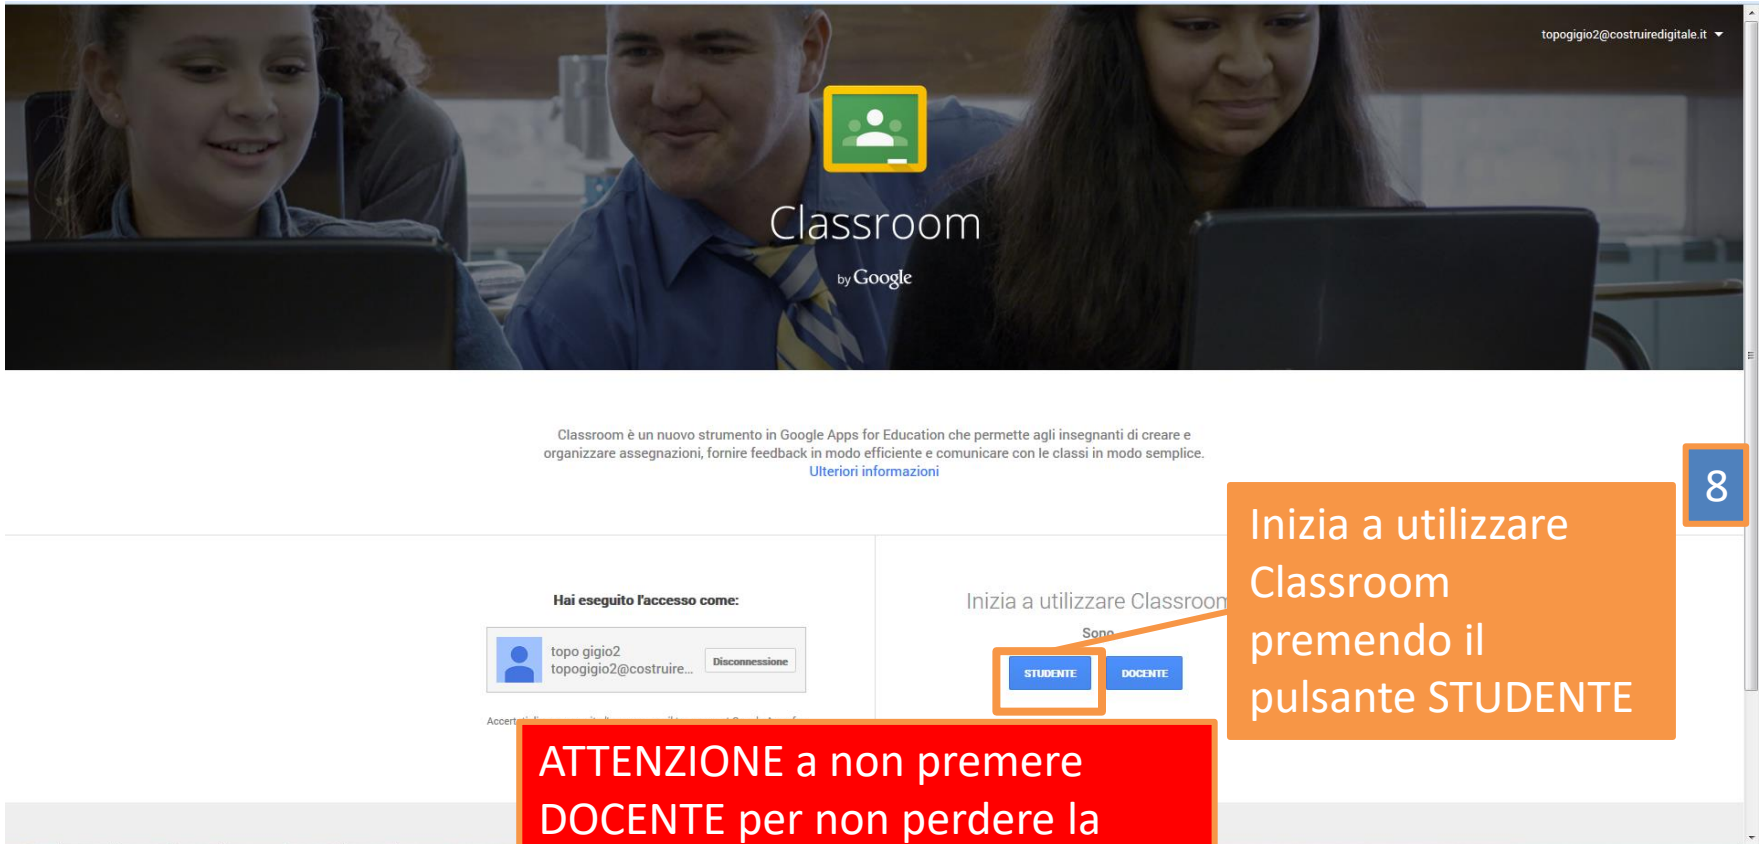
topogigio2@costruiredigitale.it

Classroom

by Google

Classroom è un nuovo strumento in Google Apps for Education che permette agli insegnanti di creare e organizzare assegnazioni, fornire feedback in modo efficiente e comunicare con le classi in modo semplice.
Ulteriori informazioni

8

Inizia a utilizzare Classroom premendo il pulsante STUDENTE

Hai eseguito l'accesso come:

topo gigio2
topogigio2@costruire...

Disconnessione

Accert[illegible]

Inizia a utilizzare Classroom

Sono

STUDENTE

DOCENTE

ATTENZIONE a non premere DOCENTE per non perdere la